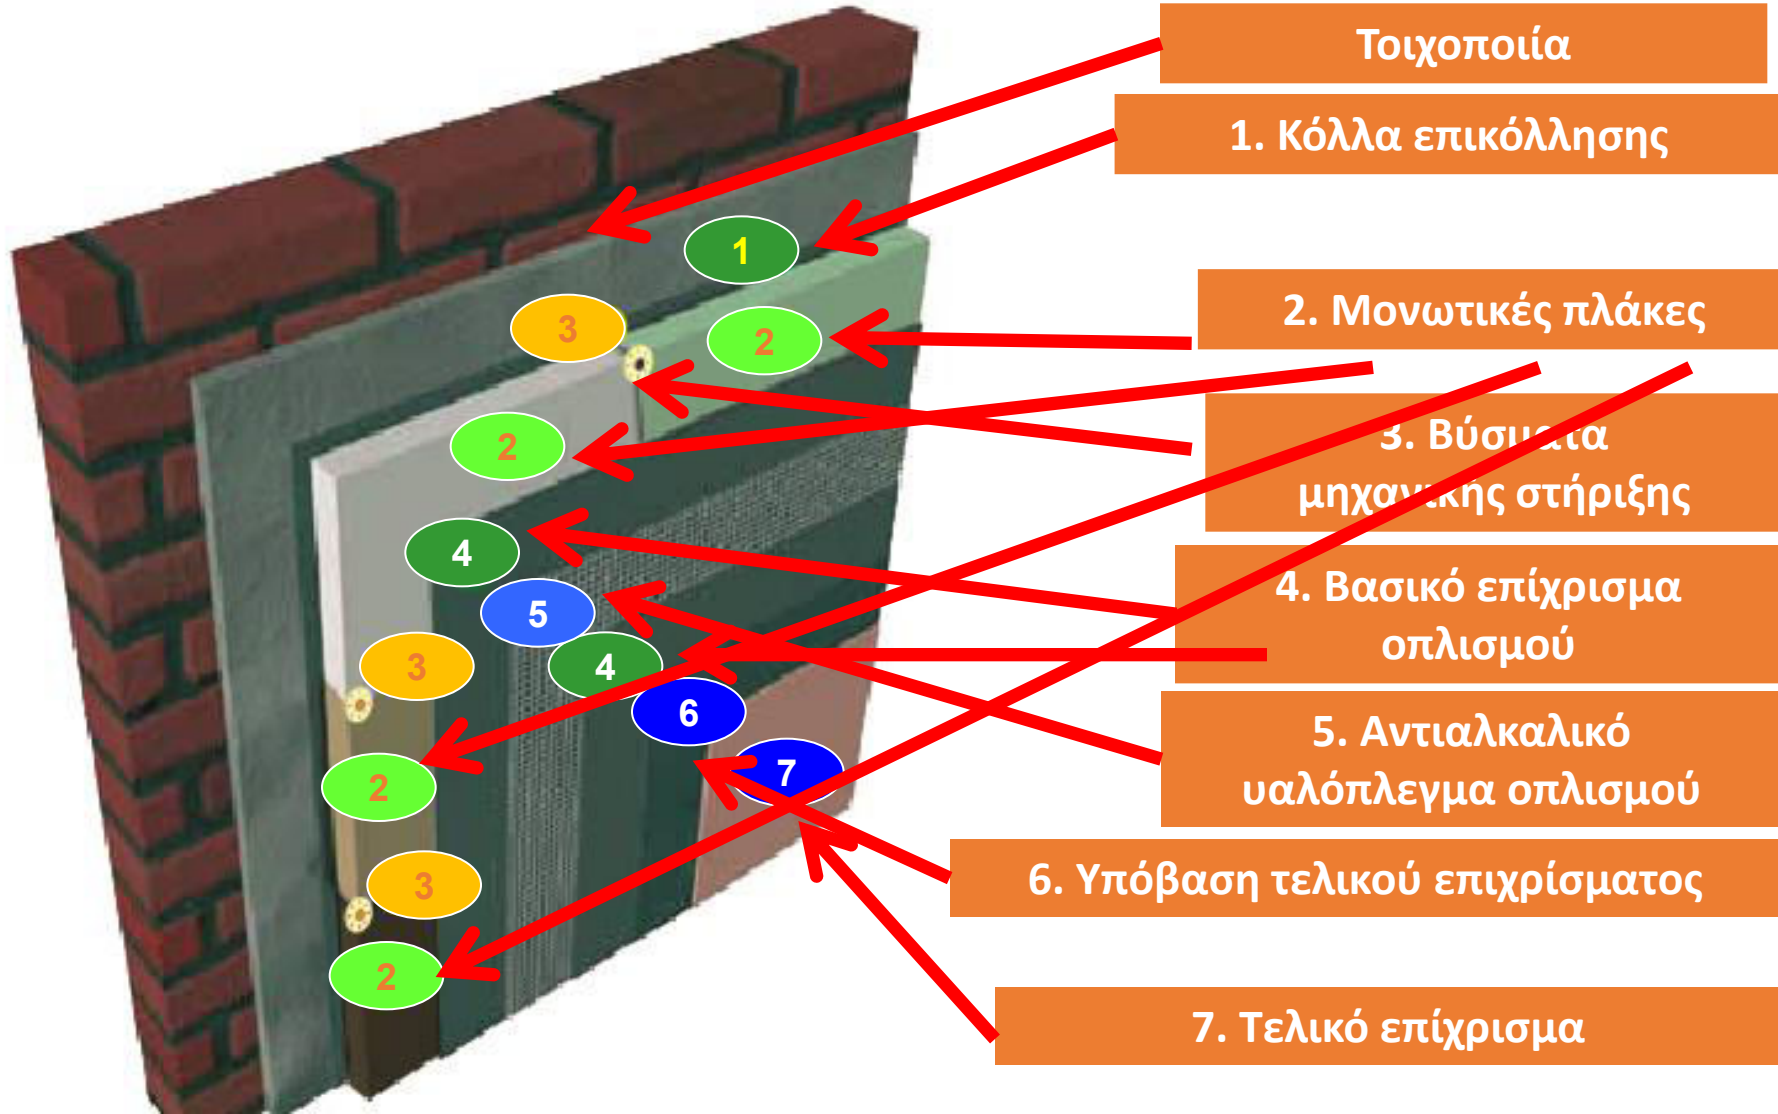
Τοιχοποιία

1. Κόλλα επικόλλησης

2. Μονωτικές πλάκες

3. Βύσματα μηχανικής στήριξης

4. Βασικό επίχρισμα οπλισμού

5. Αντιαλκαλικό υαλόπλεγμα οπλισμού

6. Υπόβαση τελικού επιχρίσματος

7. Τελικό επίχρισμα

1

3

2

2

4

5

4

3

6

7

2

3

2